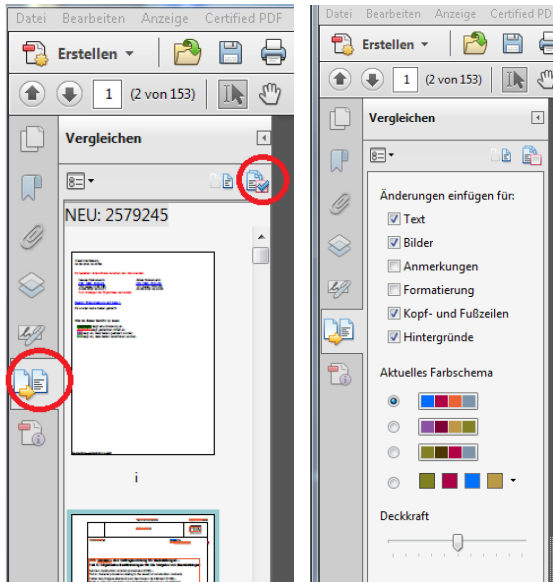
Datei Bearbeiten Anzeige Certified PDF

Erstellen

1 (2 von 153)

Vergleichen

NEU: 2579245

i

Datei Bearbeiten Anzeige Certified PDF

Erstellen

1 (2 von 153)

Vergleichen

Änderungen einfügen für:

Text

Bilder

Anmerkungen

Formatierung

Kopf- und Fußzeilen

Hintergründe

Aktuelles Farbschema

Deckkraft